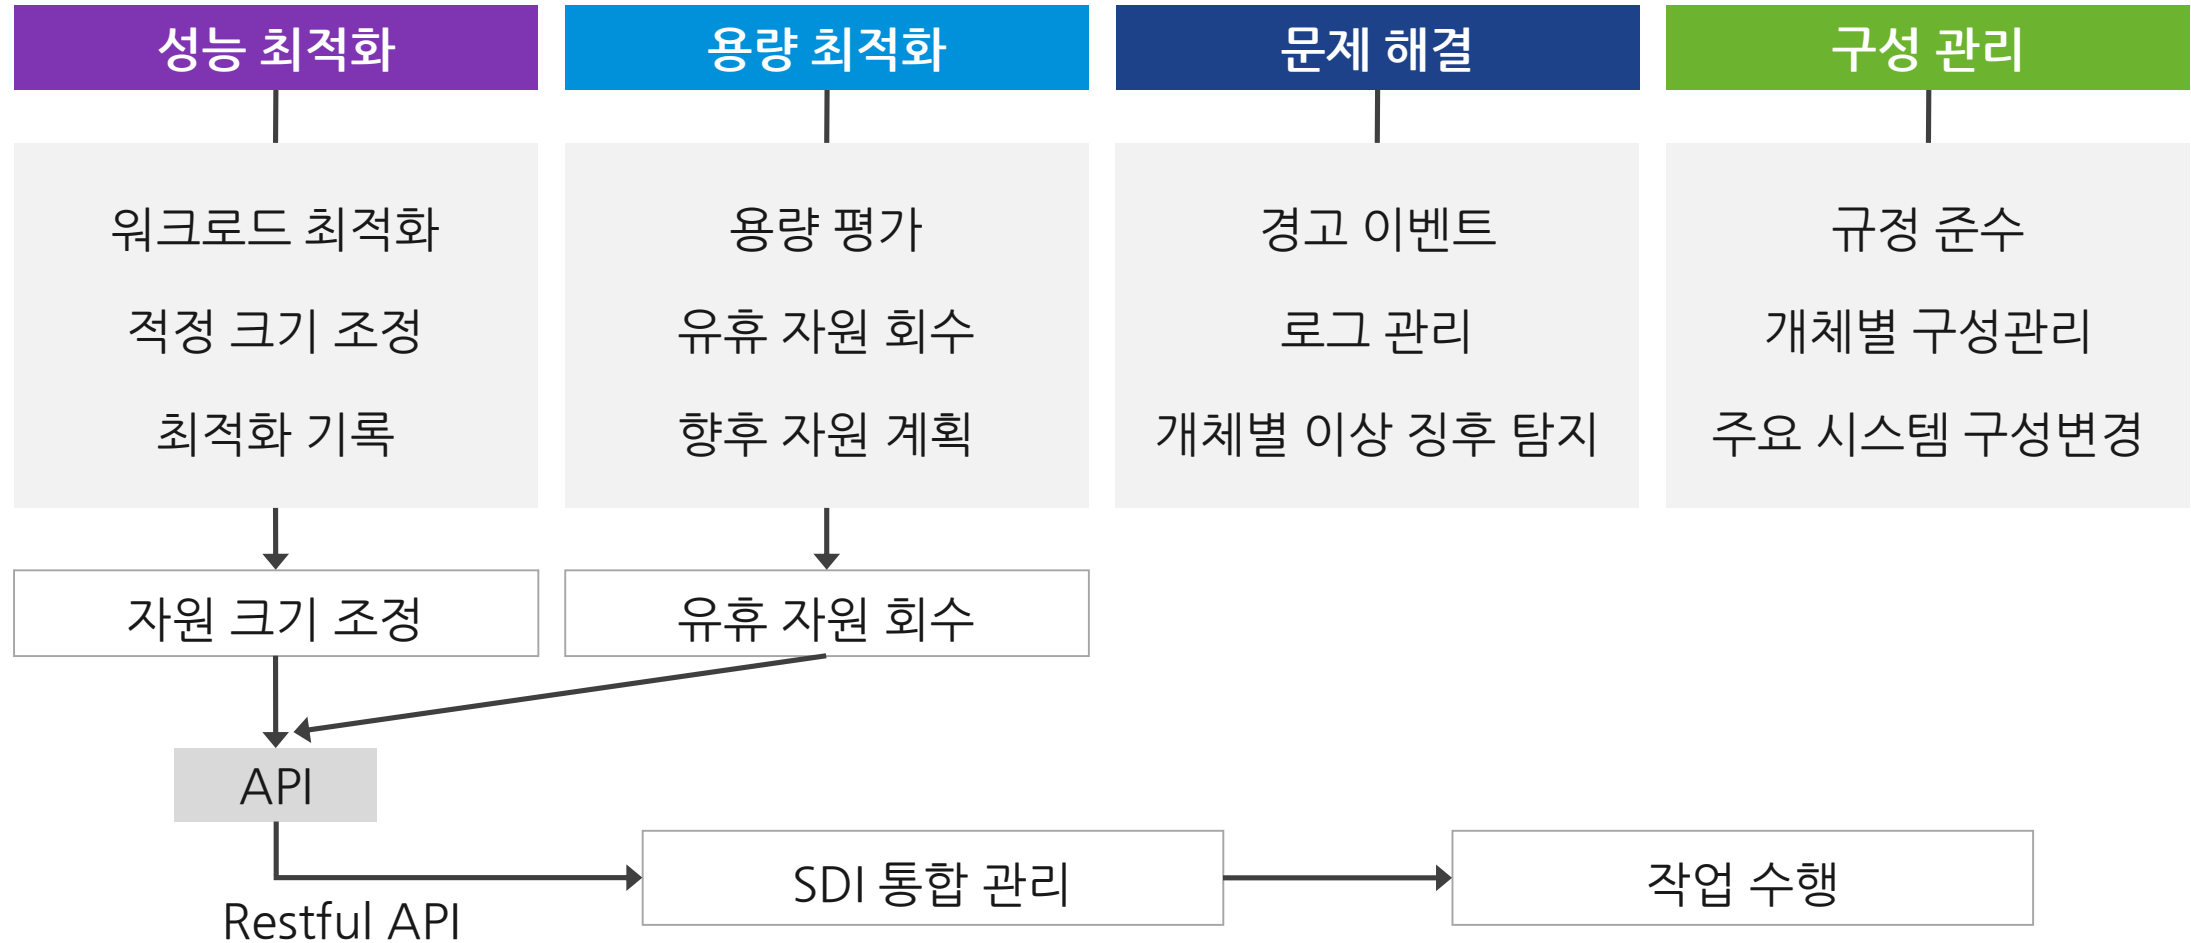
성능 최적화

워크로드 최적화

적정 크기 조정

최적화 기록

용량 최적화

용량 평가

유휴 자원 회수

향후 자원 계획

문제 해결

경고 이벤트

로그 관리

개체별 이상 징후 탐지

구성 관리

규정 준수

개체별 구성관리

주요 시스템 구성변경

자원 크기 조정

유휴 자원 회수

API

Restful API

SDI 통합 관리

작업 수행